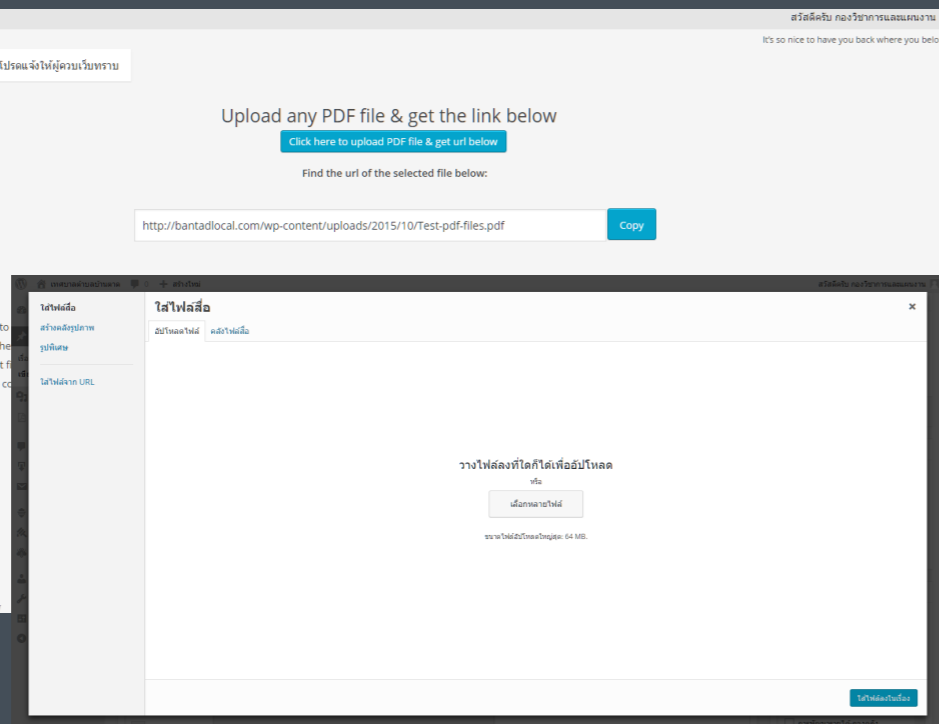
สวัสดีครับ กองวิชาการและแผนงาน

It's so nice to have you back where you belo

โปรดแจ้งให้ผู้ดูแลเว็บทราบ

Upload any PDF file & get the link below

Click here to upload PDF file & get url below

Find the url of the selected file below:

http://bantadlocal.com/wp-content/uploads/2015/10/Test-pdf-files.pdf

Copy

ใส่ไฟล์สื่อ

สร้างคลังรูปภาพ

รูปพิเศษ

ใส่ไฟล์จาก URL

ใส่ไฟล์สื่อ

×

อัปโหลดไฟล์

คลังไฟล์สื่อ

วางไฟล์ลงที่ใดก็ได้เพื่ออัปโหลด

หรือ

เลือกหลายไฟล์

ขนาดไฟล์อัปโหลดใหญ่สุด: 64 MB.

ใส่ไฟล์ลงในเรื่อง